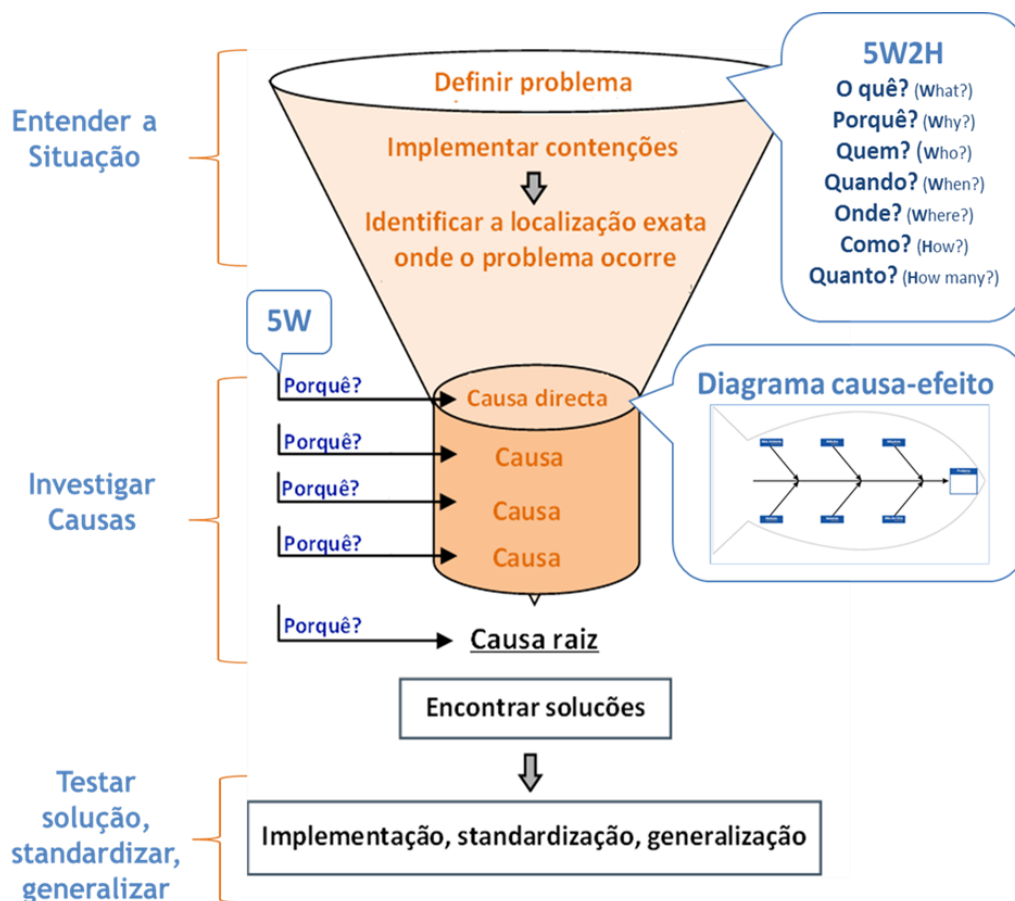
Entender a Situação

Definir problema

Implementar contenções

Identificar a localização exata onde o problema ocorre

5W2H
O quê? (What?)
Porquê? (Why?)
Quem? (Who?)
Quando? (When?)
Onde? (Where?)
Como? (How?)
Quanto? (How many?)

5W

Investigar Causas

Porquê?
Causa directa

Diagrama causa-efeito

Porquê?
Causa

Porquê?
Causa

Porquê?
Causa

Porquê?
Causa raiz

Encontrar soluções

Testar solução, standardizar, generalizar

Implementação, standardização, generalização